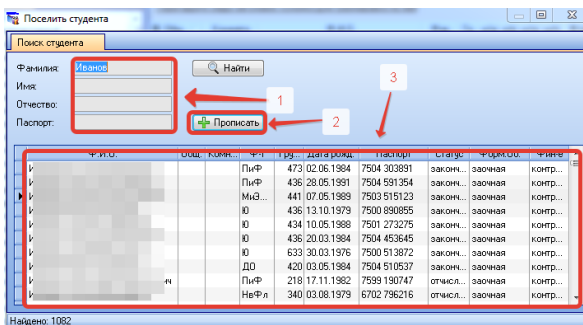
Поселить студента

Поиск студента

Фамилия: Иванов
Имя:
Отчество:
Паспорт:

Найти

Прописать

1
2
3

| Ф.И.О. | Общ. | Комн. | Ф-т | Гру... | Дата рожд. | Паспорт | Статус | Форм.об. | Фин-е |
|---|---|---|---|---|---|---|---|---|---|
| И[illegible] | | | ПиФ | 473 | 02.06.1984 | 7504 303891 | законч... | заочная | контр... |
| И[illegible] | | | ПиФ | 436 | 28.05.1991 | 7504 591354 | законч... | заочная | контр... |
| И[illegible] | | | МиЭ... | 441 | 07.05.1989 | 7503 515123 | законч... | заочная | контр... |
| И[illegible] | | | Ю | 436 | 13.10.1979 | 7500 890855 | законч... | заочная | контр... |
| И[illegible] | | | Ю | 434 | 10.05.1988 | 7501 273275 | законч... | заочная | контр... |
| И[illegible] | | | Ю | 436 | 20.03.1984 | 7504 453645 | законч... | заочная | контр... |
| И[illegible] | | | Ю | 633 | 30.03.1976 | 7500 513872 | законч... | заочная | контр... |
| И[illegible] | | | ДО | 420 | 03.05.1984 | 7504 510537 | законч... | заочная | контр... |
| И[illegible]ч | | | ПиФ | 218 | 17.11.1982 | 7599 190747 | отчисл... | заочная | контр... |
| И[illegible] | | | НеФл | 340 | 03.08.1979 | 6702 796216 | отчисл... | заочная | контр... |

Найдено: 1082